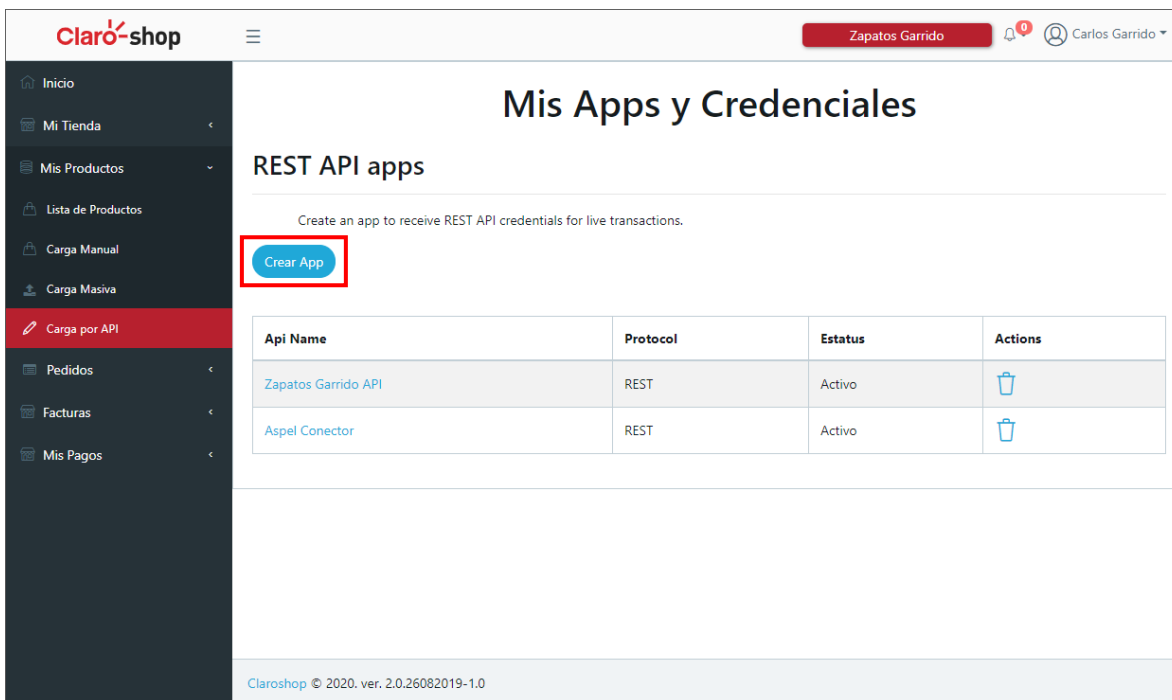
Claro-shop

Zapatos Garrido

0

Carlos Garrido

Inicio

Mi Tienda

Mis Productos

Lista de Productos

Carga Manual

Carga Masiva

Carga por API

Pedidos

Facturas

Mis Pagos

Mis Apps y Credenciales

REST API apps

Create an app to receive REST API credentials for live transactions.

Crear App

| Api Name | Protocol | Estatus | Actions |
|---|---|---|---|
| Zapatos Garrido API | REST | Activo | |
| Aspel Conector | REST | Activo | |

Claroshop © 2020. ver. 2.0.26082019-1.0